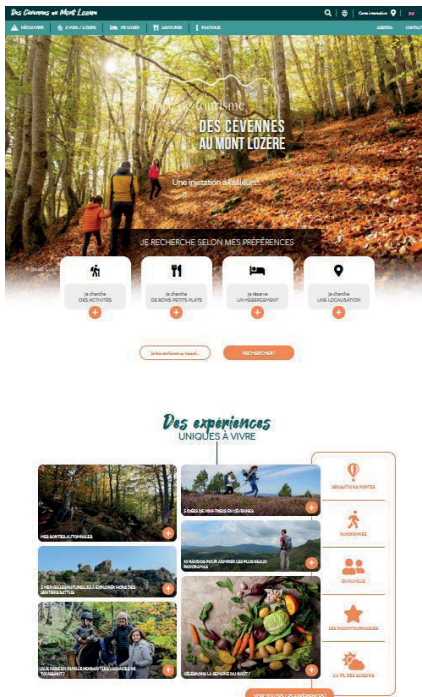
Des Cévennes au Mont Lozère

DÉCOUVRIR | À VOIR / À FAIRE | SE LOGER | SAVOURER | PRATIQUE | AGENDA | CONTACT

Carte interactive

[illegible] tourisme
DES CÉVENNES AU MONT LOZÈRE

Une invitation à l'ailleurs...

JE RECHERCHE SELON MES PRÉFÉRENCES

Je cherche DES ACTIVITÉS

Je cherche DE BONS PETITS PLATS

Je réserve UN HÉBERGEMENT

Je cherche UNE LOCALISATION

Je fais confiance au hasard...

RECHERCHER !

Des expériences
UNIQUES À VIVRE

MES SORTIES AUTOMNALES

5 IDÉES DE RANDONNÉES EN CÉVENNES

10 BALADES POUR ADMIRER LES PLUS BEAUX PANORAMAS

5 MERVEILLES NATURELLES À EXPLORER HORS DES SENTIERS BATTUS

QUE FAIRE EN FAMILLE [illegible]

CÉLÉBRONS LE BONHEUR DU GOÛT !

SENSATIONS FORTES

RANDONNÉE

EN FAMILLE

LES INCONTOURNABLES

AU FIL DES SAISONS

VOIR TOUTES LES EXPÉRIENCES